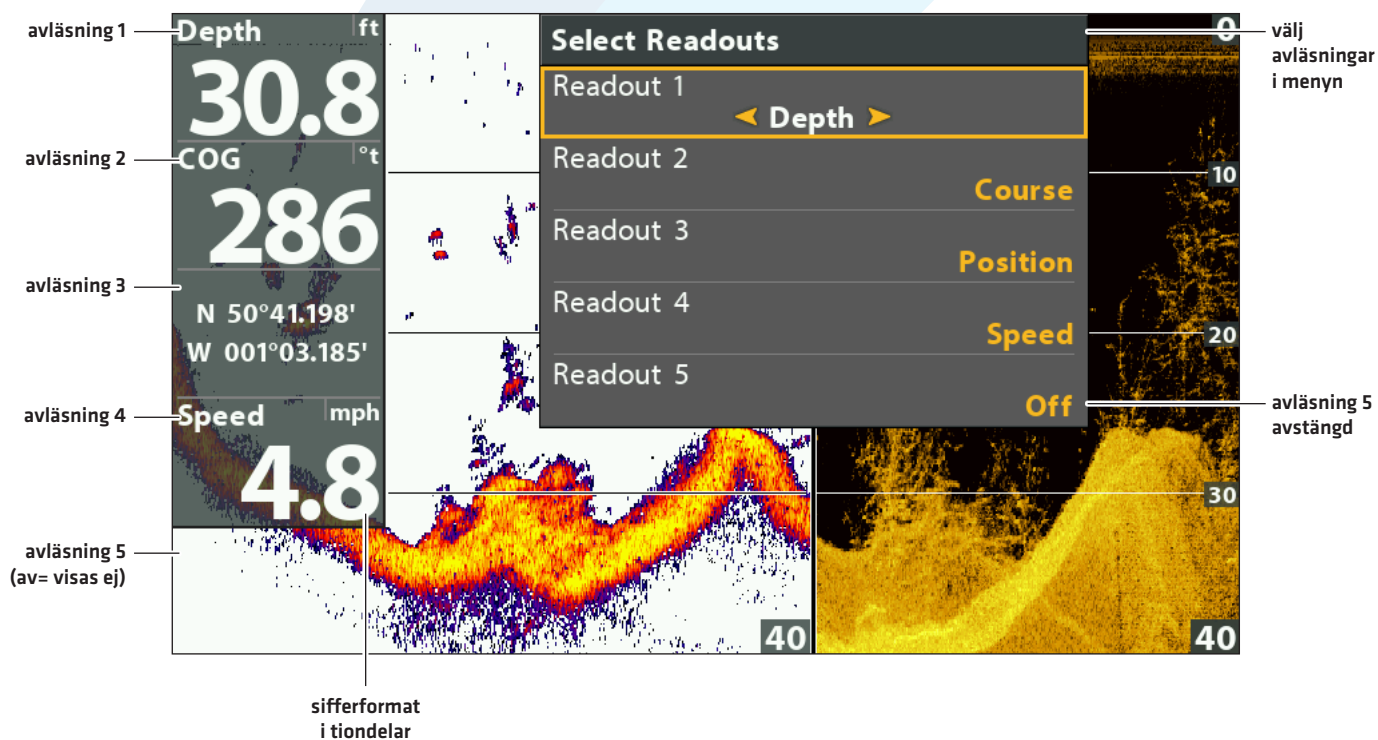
avläsning 1
avläsning 2
avläsning 3
avläsning 4
avläsning 5 (av= visas ej)

Depth ft
30.8
COG °t
286
N 50°41.198'
W 001°03.185'
Speed mph
4.8

Select Readouts
Readout 1
◀ Depth ▶
Readout 2
Course
Readout 3
Position
Readout 4
Speed
Readout 5
Off

0
10
20
30
40
40

välj avläsningar i menyn
avläsning 5 avstängd

sifferformat i tiondelar